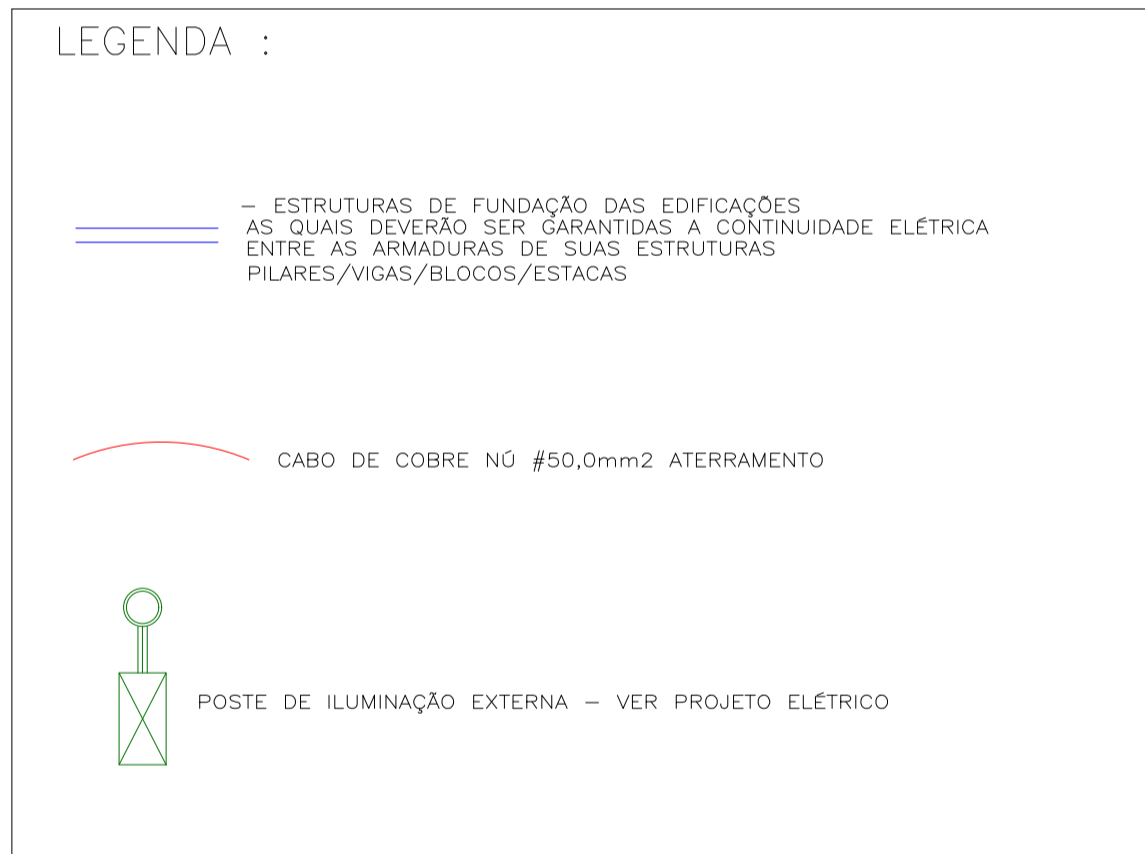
LEGENDA :

– ESTRUTURAS DE FUNDAÇÃO DAS EDIFICAÇÕES AS QUAIS DEVERÃO SER GARANTIDAS A CONTINUIDADE ELÉTRICA ENTRE AS ARMADURAS DE SUAS ESTRUTURAS PILARES/VIGAS/BLOCOS/ESTACAS

CABO DE COBRE NÚ #50,0mm2 ATERRAMENTO

POSTE DE ILUMINAÇÃO EXTERNA – VER PROJETO ELÉTRICO